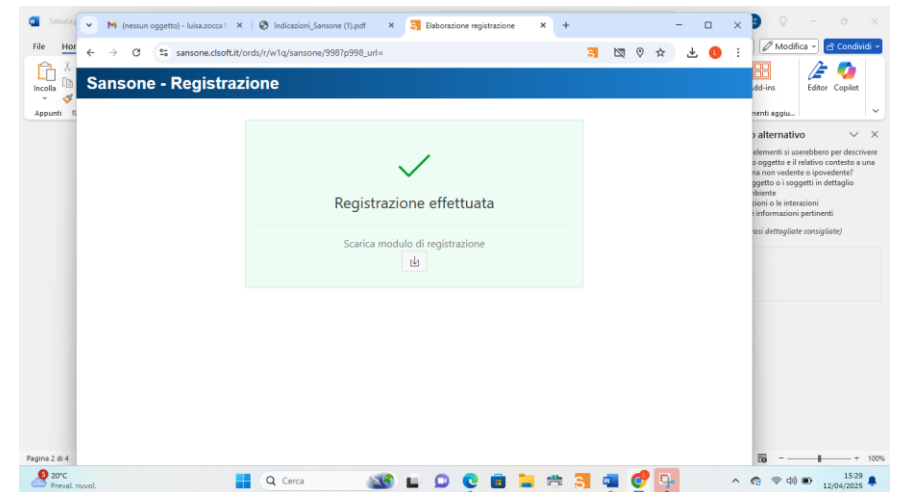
Salvatag

(nessun oggetto) - luisa.zocca

Indicazioni_Sansone (1).pdf

Elaborazione registrazione

sansone.clsoft.it/ords/r/w1q/sansone/998?p998_url=

File Hor

Incolla

Appunti

Modifica

Condividi

dd-ins

Editor Copilot

nenti aggiu...

Sansone - Registrazione

Registrazione effettuata

Scarica modulo di registrazione

o alternativo

elementi si userebbero per descrivere o oggetto e il relativo contesto a una na non vedente o ipovedente? ggetto o i soggetti in dettaglio biente zioni o le interazioni informazioni pertinenti

ssi dettagliate consigliate)

Pagina 2 di 4

100%

20°C
Preval. nuvol.

Cerca

15:29
12/04/2025